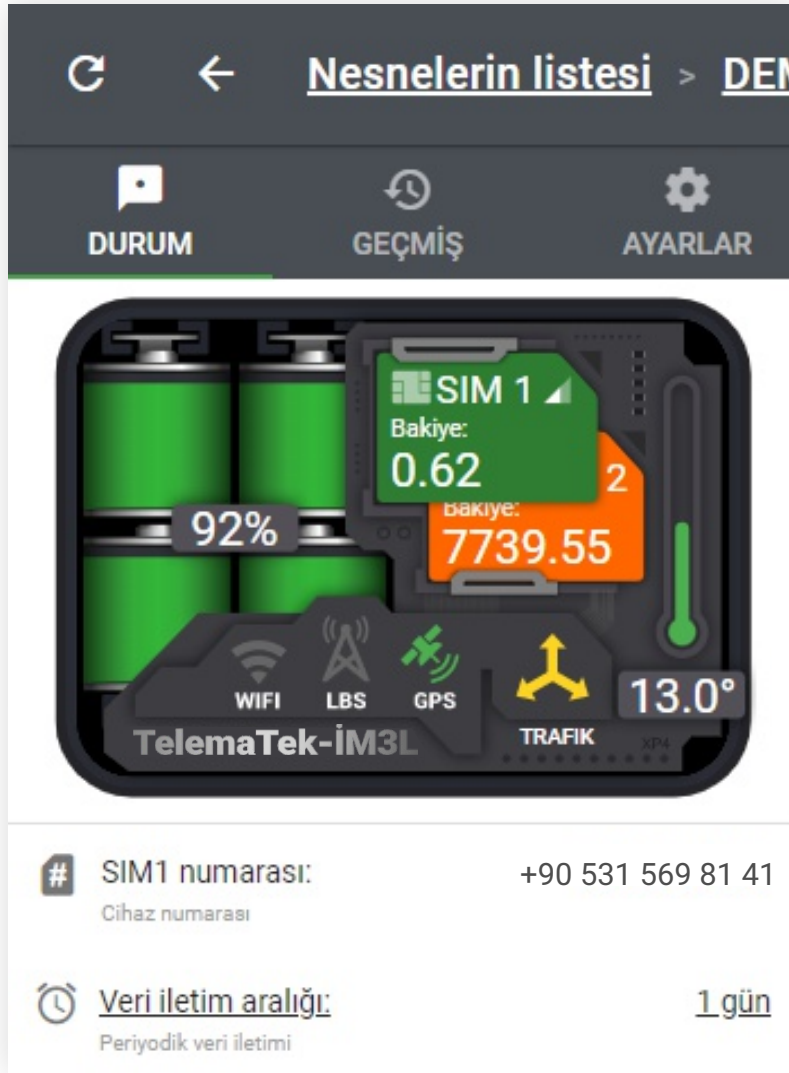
Nesnelerin listesi > DEM

DURUM
GEÇMİŞ
AYARLAR

SIM 1
Bakiye:
0.62
2
Bakiye:
7739.55
92%
WIFI
LBS
GPS
TRAFIK
13.0°
TelemaTek-İM3L
XP4

SIM1 numarası:
Cihaz numarası
+90 531 569 81 41

Veri iletim aralığı:
Periyodik veri iletimi
1 gün